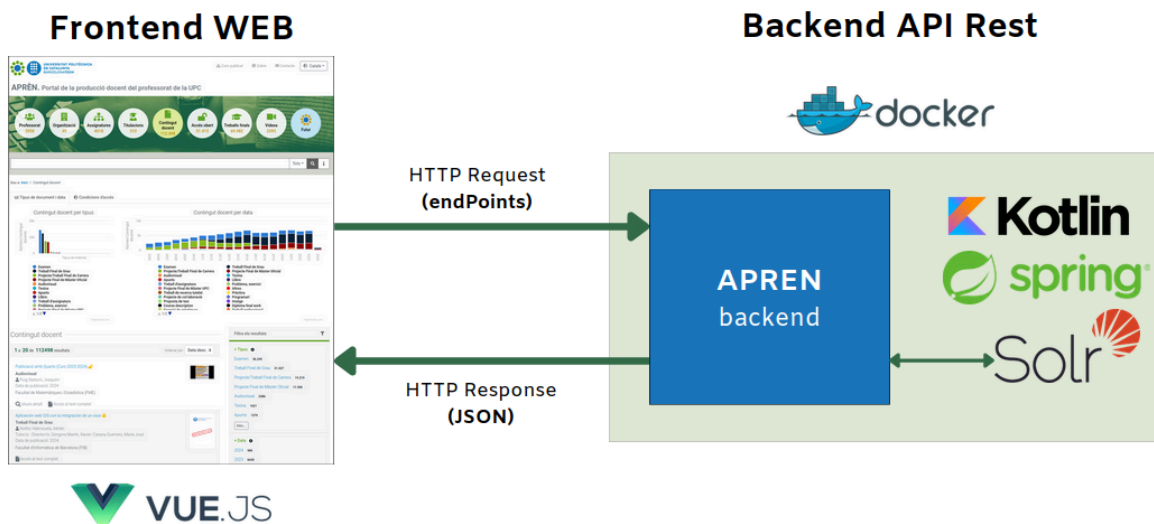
Frontend WEB

Backend API Rest

docker

APREN. Portal de la producció docent del professorat de la UPC

Professorat Organització Assignatures Titulacions Contingut docent Accés obert Treball final Vídeos Futur

Contingut docent per tipus

Contingut docent per data

Contingut docent

1 a 20 de 112498 resultats

HTTP Request
(endPoints)

HTTP Response
(JSON)

APREN
backend

Kotlin

spring

Solr

VUE.JS